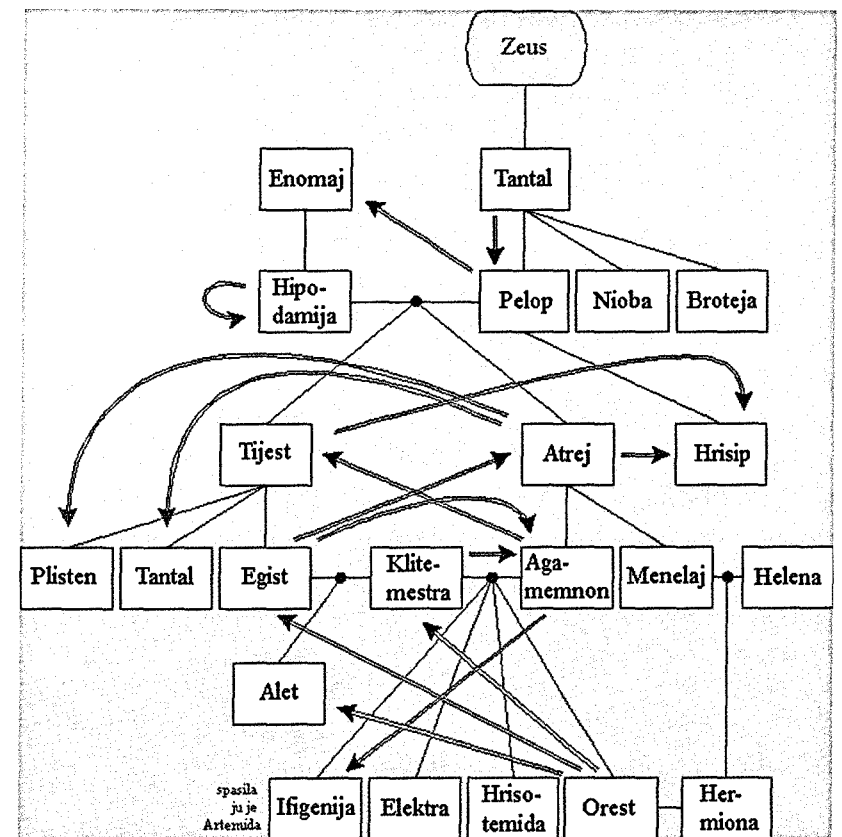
Zeus

Enomaj

Tantal

Hipodamija

Pelop

Nioba

Broteja

Tijest

Atrej

Hrisip

Plisten

Tantal

Egist

Klitemestra

Agamemnon

Menelaj

Helena

Alet

spasila ju je Artemida

Ifigenija

Elektra

Hrisotemida

Orest

Hermiona